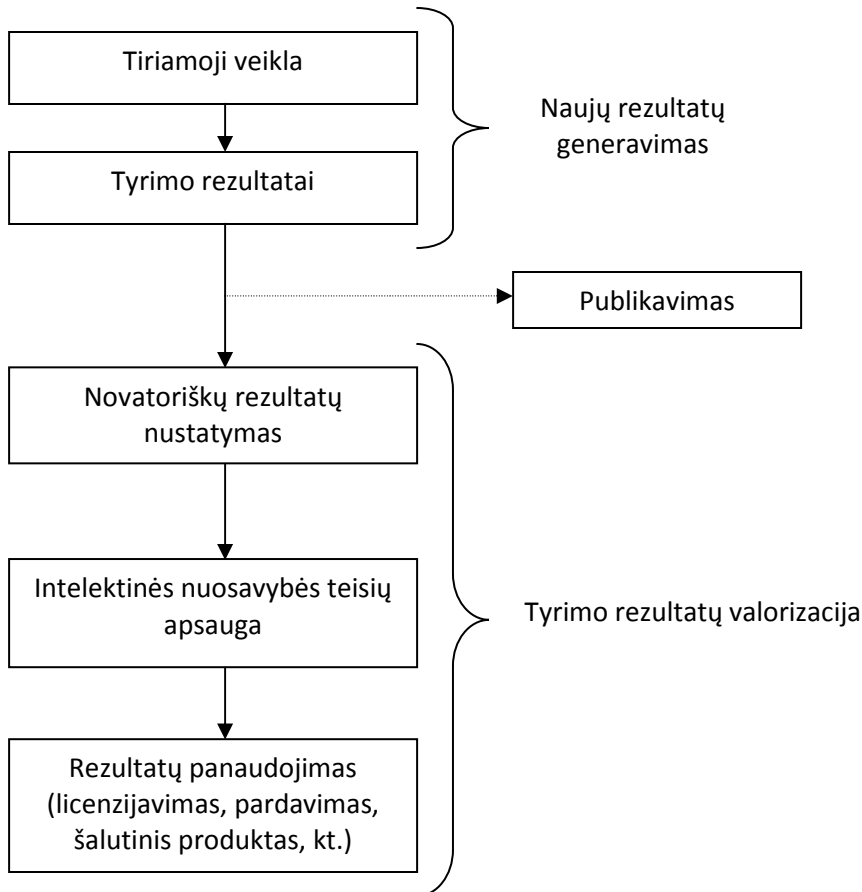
Tiriamoji veikla

Tyrimo rezultatai

Naujų rezultatų generavimas

Publikavimas

Novatoriškų rezultatų nustatymas

Intelektinės nuosavybės teisių apsauga

Rezultatų panaudojimas (licenzijavimas, pardavimas, šalutinis produktas, kt.)

Tyrimo rezultatų valorizacija